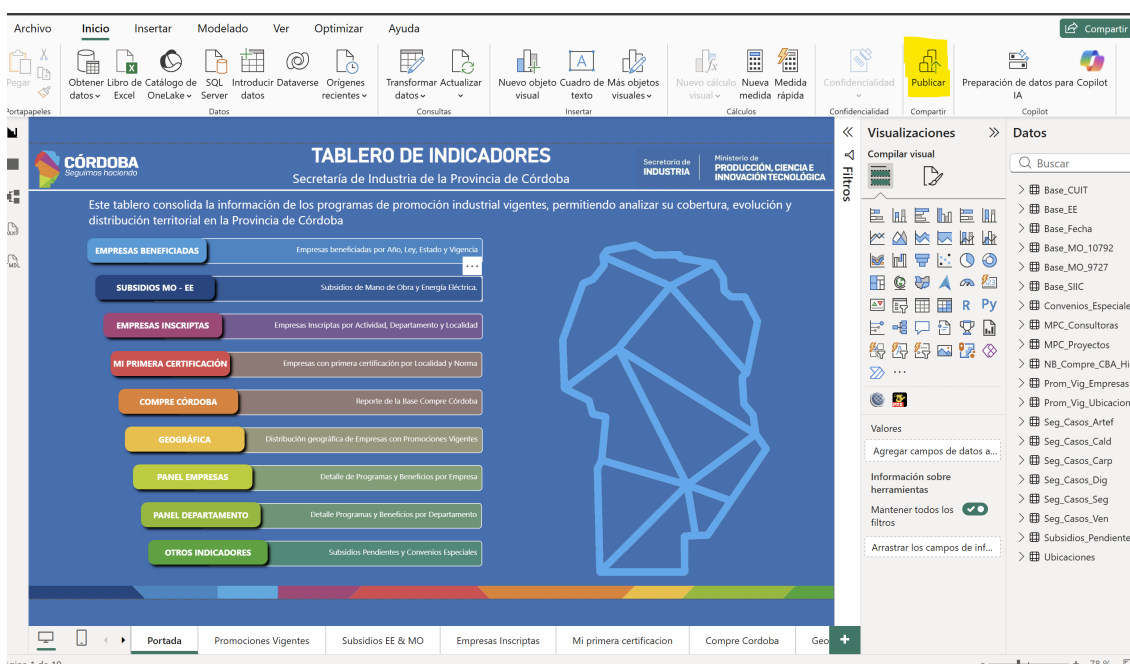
Archivo Inicio Insertar Modelado Ver Optimizar Ayuda

Compartir

Pegar
Portapapeles
Obtener datos
Libro de Excel
Catálogo de OneLake
SQL Server
Introducir datos
Dataverse
Orígenes recientes
Datos
Transformar datos
Actualizar
Consultas
Nuevo objeto visual
Cuadro de texto
Más objetos visuales
Insertar
Nuevo cálculo visual
Nueva medida
Medida rápida
Cálculos
Confidencialidad
Confidencialidad
Publicar
Compartir
Preparación de datos para Copilot IA
Copilot

CÓRDOBA
Seguimos haciendo

TABLERO DE INDICADORES
Secretaría de Industria de la Provincia de Córdoba

Secretaría de INDUSTRIA
Ministerio de PRODUCCIÓN, CIENCIA E INNOVACIÓN TECNOLÓGICA

Este tablero consolida la información de los programas de promoción industrial vigentes, permitiendo analizar su cobertura, evolución y distribución territorial en la Provincia de Córdoba

| | |
|---|---|
| EMPRESAS BENEFICIADAS | Empresas beneficiadas por Año, Ley, Estado y Vigencia |
| SUBSIDIOS MO - EE | Subsidios de Mano de Obra y Energía Eléctrica. |
| EMPRESAS INSCRIPTAS | Empresas Inscriptas por Actividad, Departamento y Localidad |
| MI PRIMERA CERTIFICACIÓN | Empresas con primera certificación por Localidad y Norma |
| COMPRE CÓRDOBA | Reporte de la Base Compre Córdoba |
| GEOGRÁFICA | Distribución geográfica de Empresas con Promociones Vigentes |
| PANEL EMPRESAS | Detalle de Programas y Beneficios por Empresa |
| PANEL DEPARTAMENTO | Detalle Programas y Beneficios por Departamento |
| OTROS INDICADORES | Subsidios Pendientes y Convenios Especiales |

Filtros

Visualizaciones
Compilar visual
Valores
Agregar campos de datos a...
Información sobre herramientas
Mantener todos los filtros
Arrastrar los campos de inf...

Datos
Buscar
Base_CUIT
Base_EE
Base_Fecha
Base_MO_10792
Base_MO_9727
Base_SIIC
Convenios_Especiale
MPC_Consultoras
MPC_Proyectos
NB_Compre_CBA_Hi
Prom_Vig_Empresas
Prom_Vig_Ubicacion
Seg_Casos_Artef
Seg_Casos_Cald
Seg_Casos_Carp
Seg_Casos_Dig
Seg_Casos_Seg
Seg_Casos_Ven
Subsidios_Pendiente
Ubicaciones

Portada Promociones Vigentes Subsidios EE & MO Empresas Inscriptas Mi primera certificacion Compre Cordoba Geo

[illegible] 1 de 10
78 %